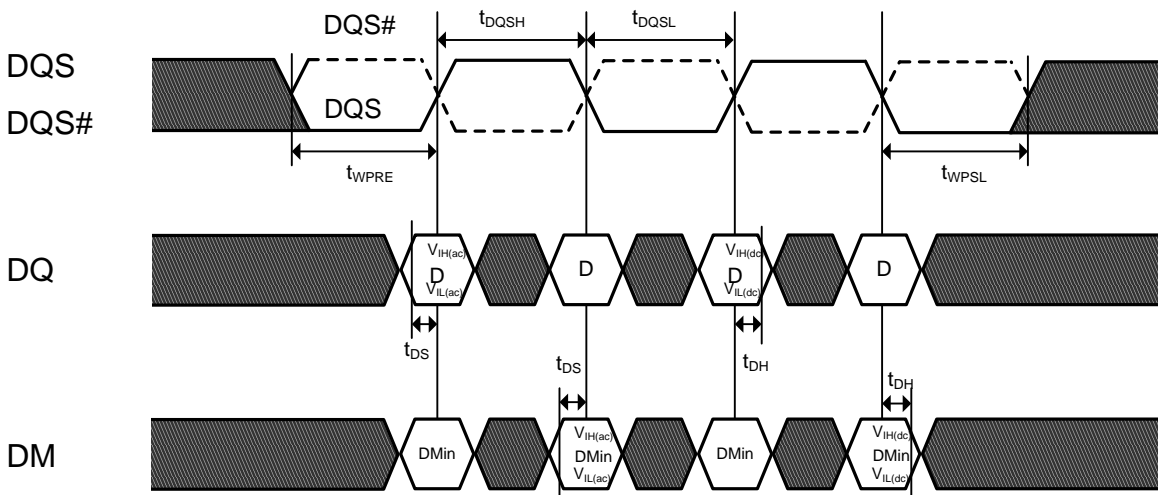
DQS#

$t_{DQSH}$

$t_{DQSL}$

DQS

DQS#

DQS

$t_{WPRE}$

$t_{WPSL}$

DQ

$V_{IH(ac)}$
D
$V_{IL(ac)}$

D

$V_{IH(dc)}$
D
$V_{IL(dc)}$

D

$t_{DS}$

$t_{DS}$

$t_{DH}$

$t_{DH}$

DM

DMin

$V_{IH(ac)}$
DMin
$V_{IL(ac)}$

DMin

$V_{IH(dc)}$
DMin
$V_{IL(dc)}$